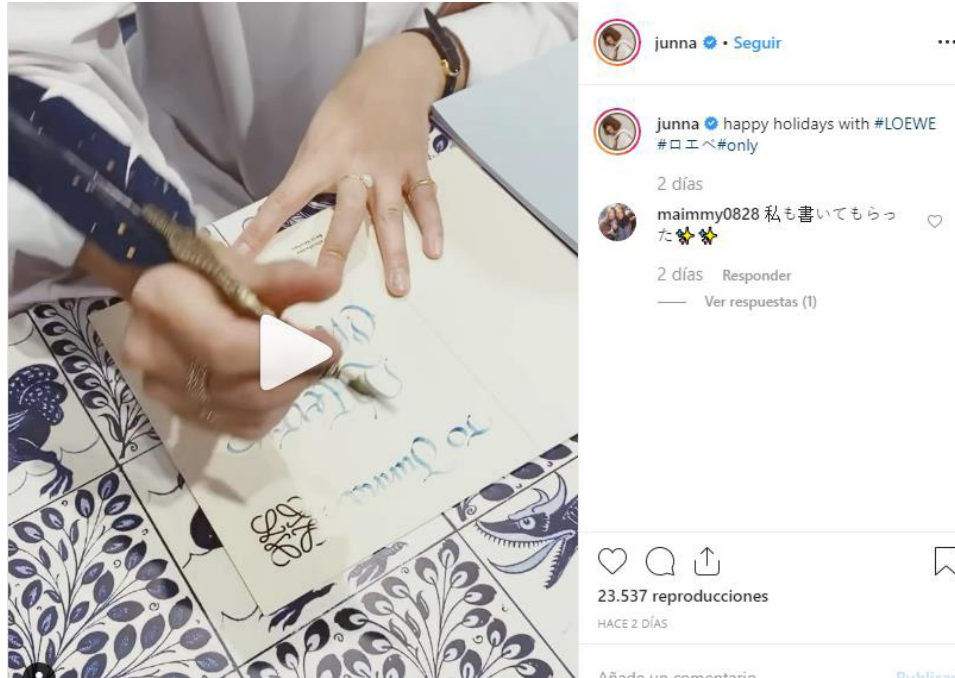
junna • Seguir

junna happy holidays with #LOEWE #ロエベ#only

2 días

maimmy0828 私も書いてもらった

2 días Responder

Ver respuestas (1)

To Junna

23.537 reproducciones

HACE 2 DÍAS

Añade un comentario... Publicar